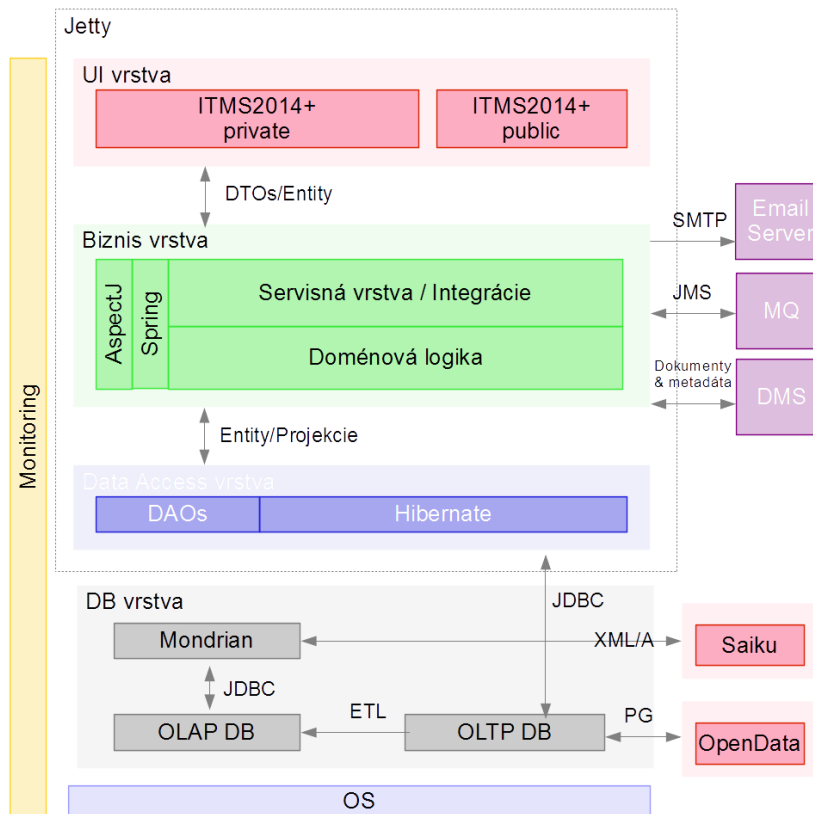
Jetty

UI vrstva

ITMS2014+ private

ITMS2014+ public

DTOs/Entity

Biznis vrstva

AspectJ

Spring

Servisná vrstva / Integrácie

Doménová logika

SMTP

Email Server

JMS

MQ

Dokumenty & metadáta

DMS

Entity/Projekcie

Data Access vrstva

DAOs

Hibernate

Monitoring

JDBC

DB vrstva

Mondrian

XML/A

Saiku

JDBC

ETL

PG

OLAP DB

OLTP DB

OpenData

OS